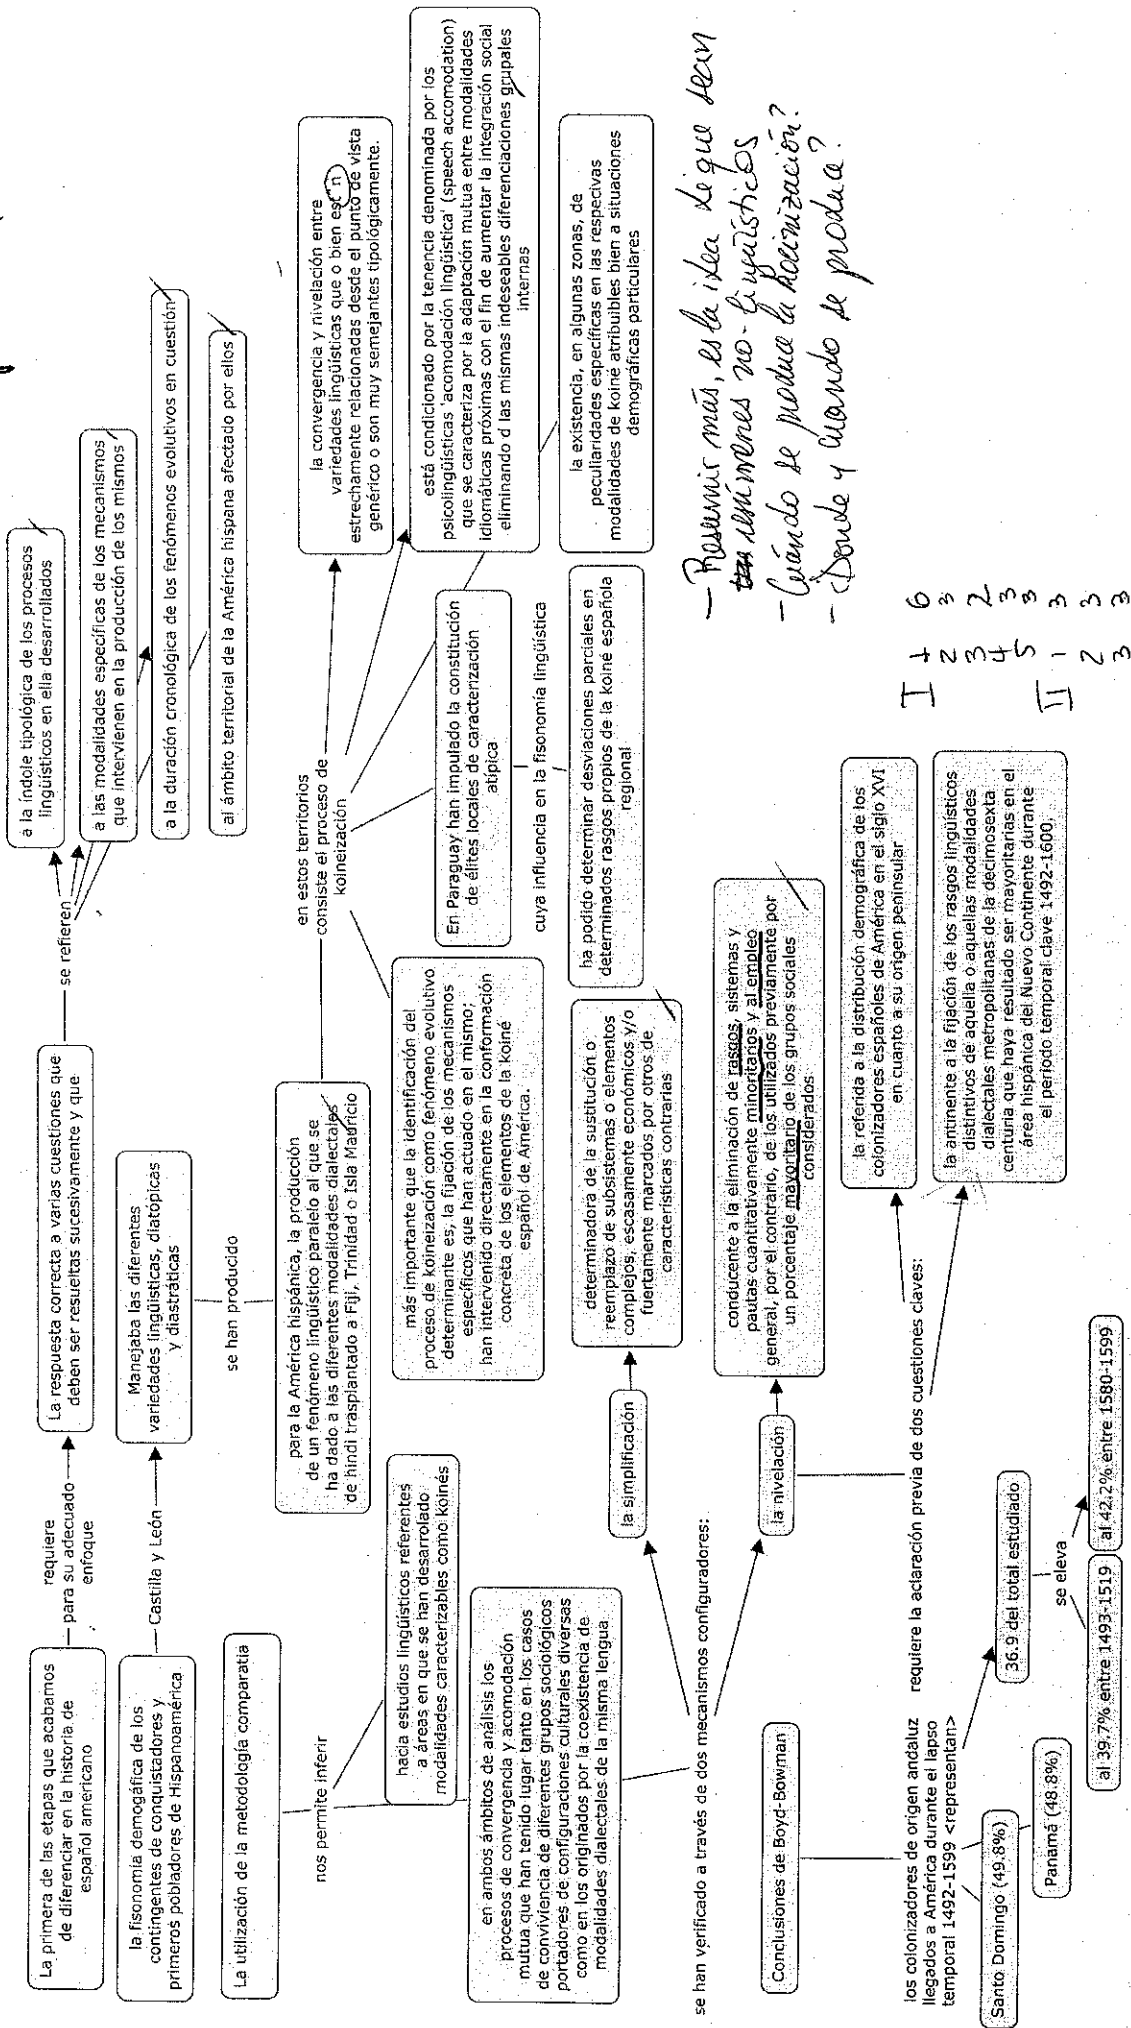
La primera de las etapas que acabamos de diferenciar en la historia del español americano

requiere para su adecuado enfoque

La respuesta correcta a varias cuestiones que deben ser resueltas sucesivamente y que

se refieren

a la índole tipológica de los procesos lingüísticos en ella desarrollados

a las modalidades específicas de los mecanismos que intervienen en la producción de los mismos

a la duración cronológica de los fenómenos evolutivos en cuestión

al ámbito territorial de la América hispana afectado por ellos

la fisonomía demográfica de los contingentes de conquistadores y primeros pobladores de Hispanoamérica

Castilla y León

Manejaba las diferentes variedades lingüísticas, diatópicas y diastráticas

La utilización de la metodología comparatia

nos permite inferir

hacia estudios lingüísticos referentes a áreas en que se han desarrollado modalidades caracterizables como koinés

se han producido

para la América hispánica, la producción de un fenómeno lingüístico paralelo al que se ha dado a las diferentes modalidades dialectales de hindi trasplantado a Fiji, Trinidad o Isla Mauricio

en ambos ámbitos de análisis los procesos de convergencia y acomodación mutua que han tenido lugar tanto en los casos de convivencia de diferentes grupos sociológicos portadores de configuraciones culturales diversas como en los originados por la coexistencia de modalidades dialectales de la misma lengua

más importante que la identificación del proceso de koineización como fenómeno evolutivo determinante es, la fijación de los mecanismos específicos que han actuado en el mismo; han intervenido directamente en la conformación concreta de los elementos de la koiné español de América.

en estos territorios consiste el proceso de koineización

la convergencia y nivelación entre variedades lingüísticas que o bien están estrechamente relacionadas desde el punto de vista genérico o son muy semejantes tipológicamente.

está condicionado por la tenencia denominada por los psicolingüísticas 'acomodación lingüística' (speech accomodation) que se caracteriza por la adaptación mutua entre modalidades idiomáticas próximas con el fin de aumentar la integración social eliminando d las mismas indeseables diferenciaciones grupales internas

En Paraguay han impulado la constitución de élites locales de caracterización atípica

cuya influencia en la fisonomía lingüística

la existencia, en algunas zonas, de peculiaridades específicas en las respecivas modalidades de koiné atribuibles bien a situaciones demográficas particulares

ha podido determinar desviaciones parciales en determinados rasgos propios de la koiné española regional

se han verificado a través de dos mecanismos configuradores:

la simplificación

determinadora de la sustitución o reemplazo de subsistemas o elementos complejos, escasamente económicos y/o fuertemente marcados por otros de características contrarias

la nivelación

conducente a la eliminación de rasgos, sistemas y pautas cuantitativamente minoritarios y al empleo general, por el contrario, de los utilizados previamente por un porcentaje mayoritario de los grupos sociales considerados

Conclusiones de Boyd-Bowman

requiere la aclaración previa de dos cuestiones claves:

la referida a la distribución demográfica de los colonizadores españoles de América en el siglo XVI en cuanto a su origen peninsular

la antinente a la fijación de los rasgos lingüísticos distintivos de aquella o aquellas modalidades dialectales metropolitanas de la decimosexta centuria que haya resultado ser mayoritarias en el área hispánica del Nuevo Continente durante el periodo temporal clave 1492-1600

los colonizadores de origen andaluz llegados a América durante el lapso temporal 1492-1599 <representan>

36.9 del total estudiado

se eleva

al 39.7% entre 1493-1519

al 42.2% entre 1580-1599

Santo Domingo (49.8%)

Panamá (48.8%)

- Resumir más, esta idea de que sean ~~los~~ elementos no-lingüísticos
- ¿Cuándo se produce la koinización?
- ¿Dónde y cuando se produce?

I 1 $\frac{6}{3}$
2 $\frac{2}{3}$
3 $\frac{3}{3}$
4
5 $\frac{3}{3}$

II 1 $\frac{3}{3}$
2 $\frac{3}{3}$